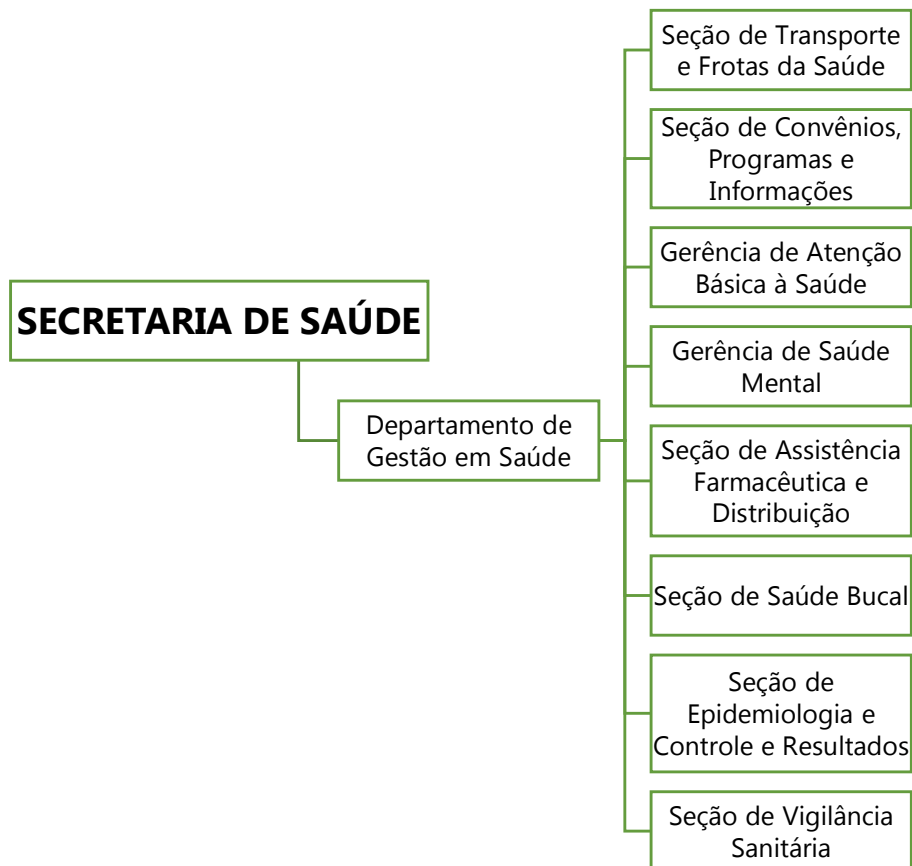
SECRETARIA DE SAÚDE

Departamento de Gestão em Saúde

Seção de Transporte e Frotas da Saúde

Seção de Convênios, Programas e Informações

Gerência de Atenção Básica à Saúde

Gerência de Saúde Mental

Seção de Assistência Farmacêutica e Distribuição

Seção de Saúde Bucal

Seção de Epidemiologia e Controle e Resultados

Seção de Vigilância Sanitária